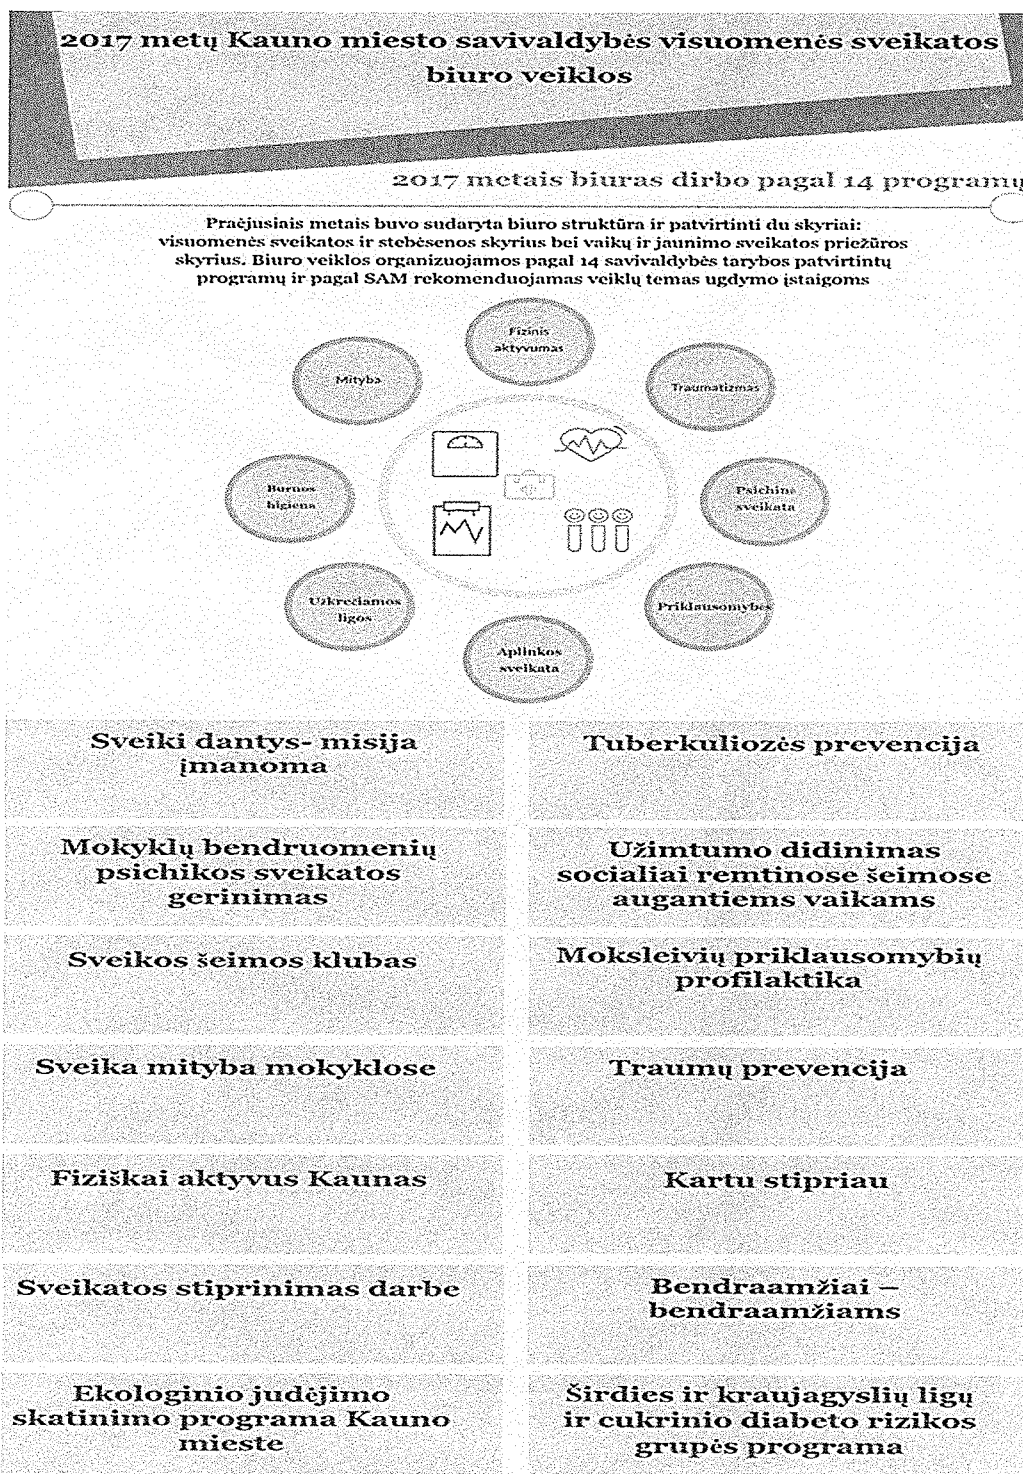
2017 metų Kauno miesto savivaldybės visuomenės sveikatos biuro veiklos

2017 metais biuras dirbo pagal 14 programų

Praėjusiais metais buvo sudaryta biuro struktūra ir patvirtinti du skyriai: visuomenės sveikatos ir stebėsenos skyrius bei vaikų ir jaunimo sveikatos priežiūros skyrius. Biuro veiklos organizuojamos pagal 14 savivaldybės tarybos patvirtintų programų ir pagal SAM rekomenduojamas veiklų temas ugdymo įstaigoms

Fizinis aktyvumas

Traumatizmas

Psichinė sveikata

Priklausomybės

Aplinkos sveikata

Užkrečiamos ligos

Burnos higiena

Mityba

| Sveiki dantys- misija įmanoma | Tuberkuliozės prevencija |
|---|---|
| Mokyklų bendruomenių psichikos sveikatos gerinimas | Užimtumo didinimas socialiai remtinose šeimose augantiems vaikams |
| Sveikos šeimos klubas | Moksleivių priklausomybių profilaktika |
| Sveika mityba mokyklose | Traumų prevencija |
| Fiziškai aktyvus Kaunas | Kartu stipriau |
| Sveikatos stiprinimas darbe | Bendraamžiai – bendraamžiams |
| Ekologinio judėjimo skatinimo programa Kauno mieste | Širdies ir kraujagyslių ligų ir cukrinio diabeto rizikos grupės programa |